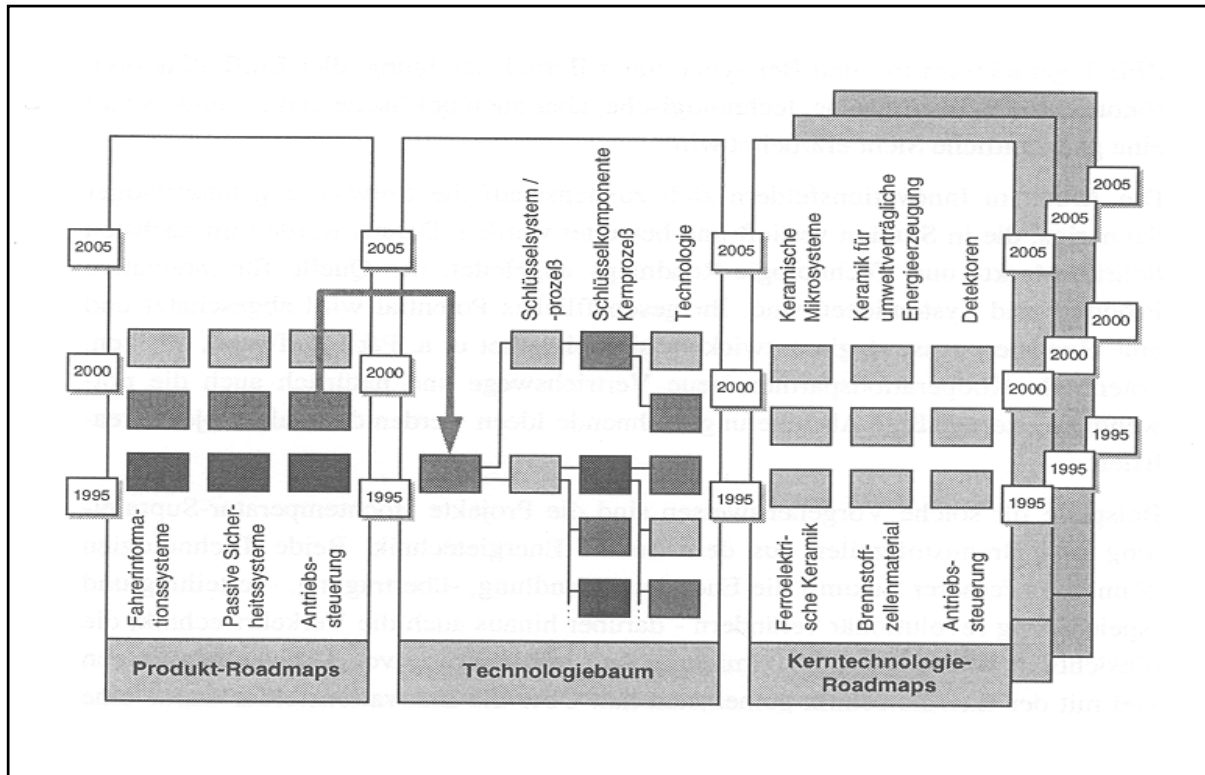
2005

2000

1995

Fahrerinformationssysteme

Passive Sicherheitssysteme

Antriebssteuerung

Produkt-Roadmaps

2005

2000

1995

Schlüsselsystem / -prozeß

Schlüsselkomponente Kernprozeß

Technologie

Technologiebaum

2005

2000

1995

Keramische Mikrosysteme

Keramik für umweltverträgliche Energieerzeugung

Detektoren

Ferroelektrische Keramik

Brennstoffzellenmaterial

Antriebssteuerung

Kerntechnologie-Roadmaps

2005

2005

2005

2000

2000

2000

1995

1995

1995